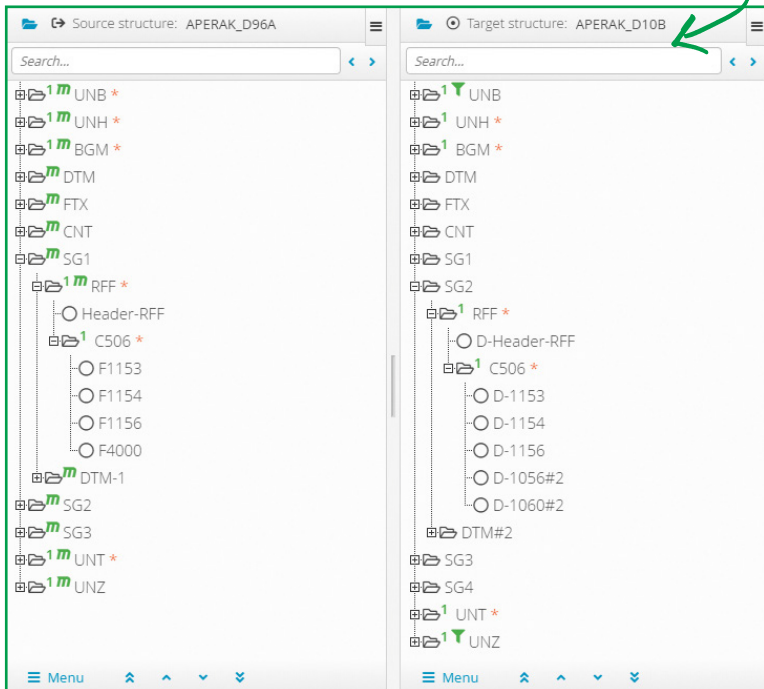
Source structure: APERAK_D96A

Search...

1 m UNB *
1 m UNH *
1 m BGM *
m DTM
m FTX
m CNT
m SG1
1 m RFF *
Header-RFF
1 C506 *
F1153
F1154
F1156
F4000
m DTM-1
m SG2
m SG3
1 m UNT *
1 m UNZ

Menu

Target structure: APERAK_D10B

Search...

1 UNB
1 UNH *
1 BGM *
DTM
FTX
CNT
SG1
SG2
1 RFF *
D-Header-RFF
1 C506 *
D-1153
D-1154
D-1156
D-1056#2
D-1060#2
DTM#2
SG3
SG4
1 UNT *
1 UNZ

Menu